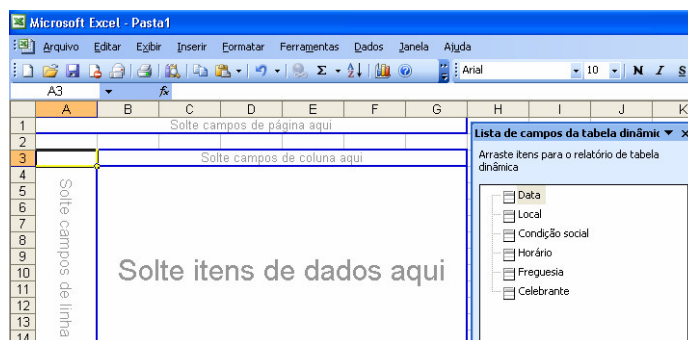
Microsoft Excel - Pasta1

Arquivo Editar Exibir Inserir Formatar Ferramentas Dados Janela Ajuda

Arial 10 N I S

A3 fx

| | A | B | C | D | E | F | G | H | I | J | K |
|---|---|---|---|---|---|---|---|---|---|---|---|
| 1 | | | | | | | | | | | |
| 2 | | | | | | | | | | | |
| 3 | | | | | | | | | | | |
| 4 | | | | | | | | | | | |
| 5 | | | | | | | | | | | |
| 6 | | | | | | | | | | | |
| 7 | | | | | | | | | | | |
| 8 | | | | | | | | | | | |
| 9 | | | | | | | | | | | |
| 10 | | | | | | | | | | | |
| 11 | | | | | | | | | | | |
| 12 | | | | | | | | | | | |
| 13 | | | | | | | | | | | |
| 14 | | | | | | | | | | | |

Solte campos de página aqui

Solte campos de coluna aqui

Solte campos de linha

Solte itens de dados aqui

Lista de campos da tabela dinâmic

Arraste itens para o relatório de tabela dinâmica

Data
Local
Condição social
Horário
Freguesia
Celebrante